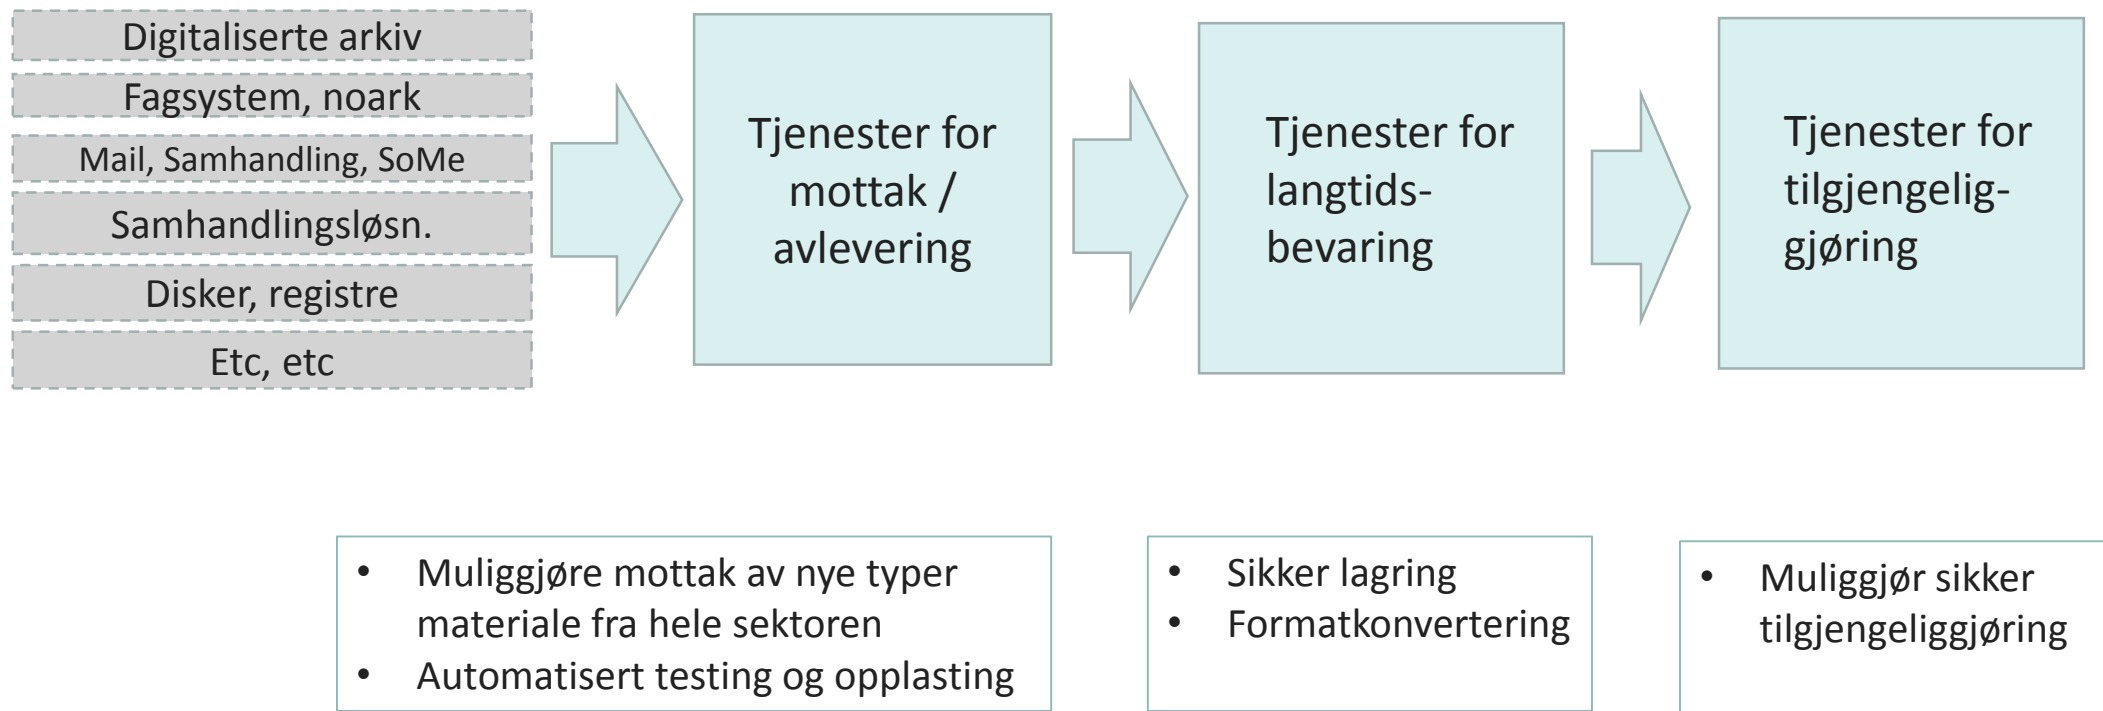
Digitaliserte arkiv

Fagsystem, noark

Mail, Samhandling, SoMe

Samhandlingsløsn.

Disker, registre

Etc, etc

Tjenester for mottak / avlevering

Tjenester for langtids-bevaring

Tjenester for tilgjengelig-gjøring

- Muliggjøre mottak av nye typer materiale fra hele sektoren
- Automatisert testing og opplasting

- Sikker lagring
- Formatkonvertering

- Muliggjør sikker tilgjengeliggjøring